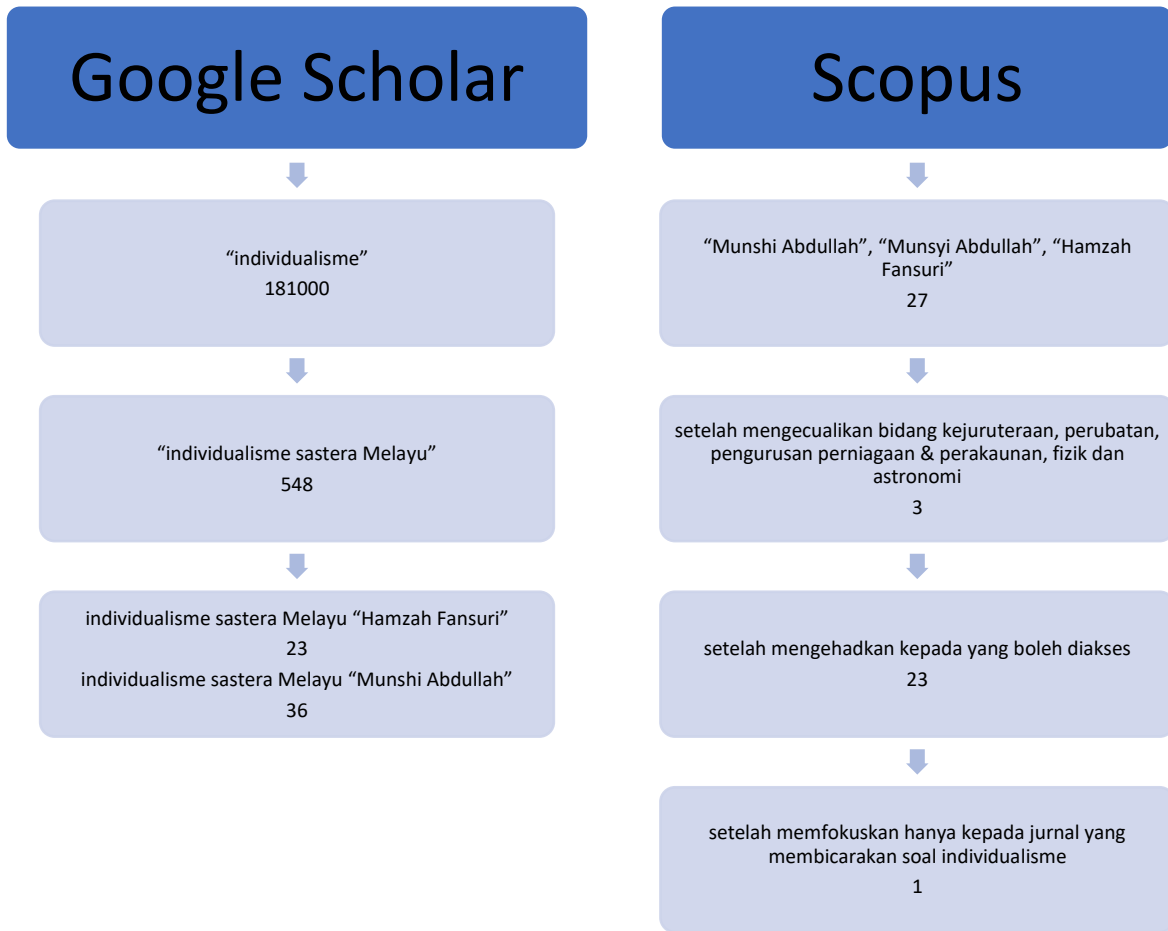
Google Scholar

"individualisme"
181000

"individualisme sastera Melayu"
548

individualisme sastera Melayu "Hamzah Fansuri"
23
individualisme sastera Melayu "Munshi Abdullah"
36

Scopus

"Munshi Abdullah", "Munsyi Abdullah", "Hamzah Fansuri"
27

setelah mengecualikan bidang kejuruteraan, perubatan, pengurusan perniagaan & perakaunan, fizik dan astronomi
3

setelah mengehadkan kepada yang boleh diakses
23

setelah memfokuskan hanya kepada jurnal yang membicarakan soal individualisme
1